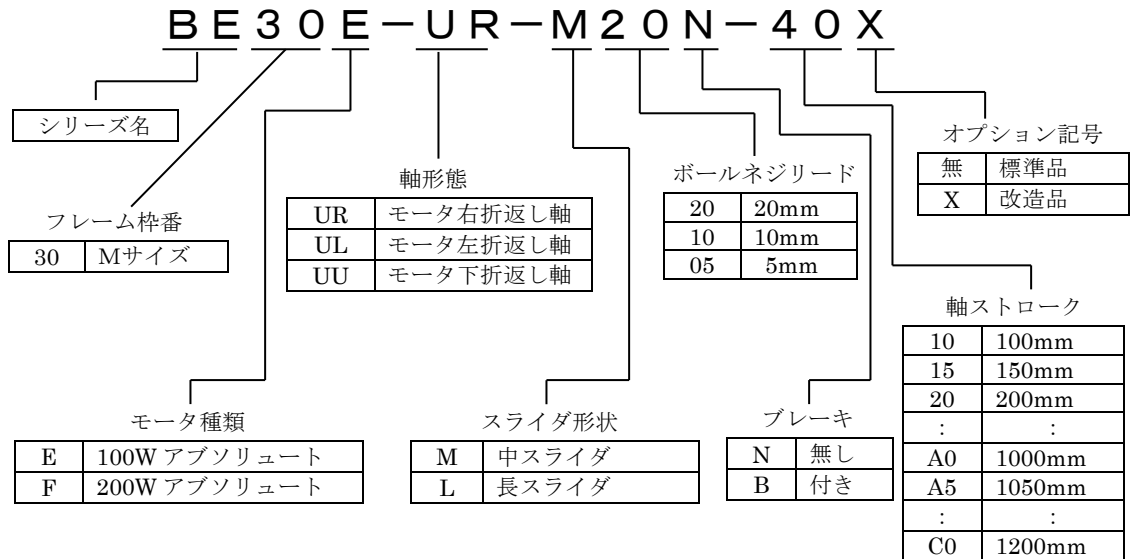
BE30E－UR－M20N－40X

シリーズ名

フレーム枠番

| 30 | Mサイズ |
|---|---|

軸形態

| UR | モータ右折返し軸 |
|---|---|
| UL | モータ左折返し軸 |
| UU | モータ下折返し軸 |

ボールネジリード

| 20 | 20mm |
|---|---|
| 10 | 10mm |
| 05 | 5mm |

オプション記号

| 無 | 標準品 |
|---|---|
| X | 改造品 |

軸ストローク

| 10 | 100mm |
|---|---|
| 15 | 150mm |
| 20 | 200mm |
| : | : |
| A0 | 1000mm |
| A5 | 1050mm |
| : | : |
| C0 | 1200mm |

モータ種類

| E | 100W アブソリュート |
|---|---|
| F | 200W アブソリュート |

スライダ形状

| M | 中スライダ |
|---|---|
| L | 長スライダ |

ブレーキ

| N | 無し |
|---|---|
| B | 付き |